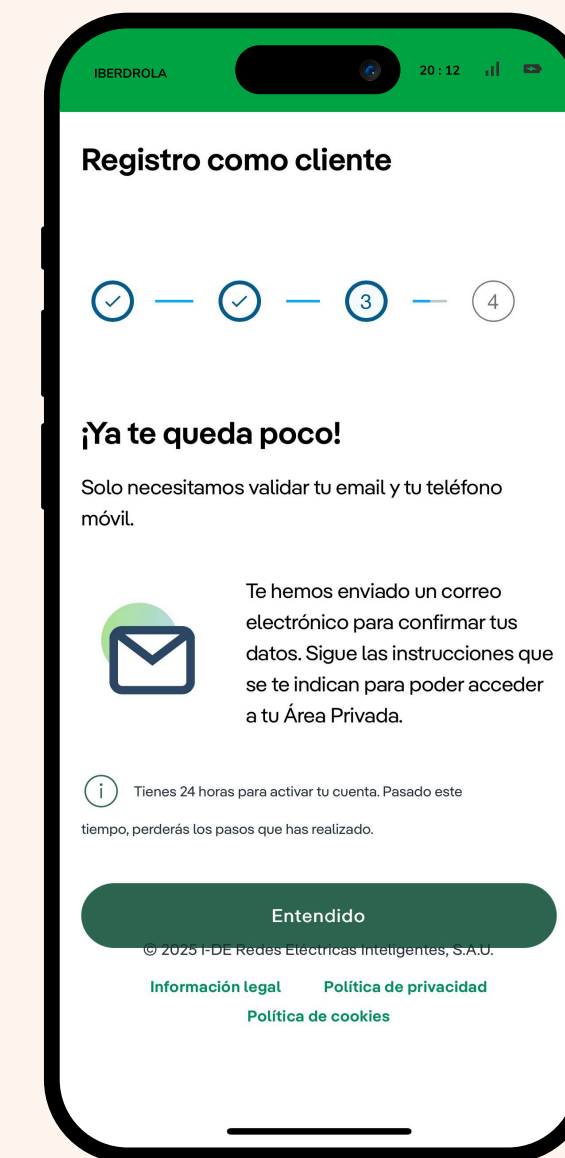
IBERDROLA

20 : 12

Registro como cliente

3

4

¡Ya te queda poco!

Solo necesitamos validar tu email y tu teléfono móvil.

Te hemos enviado un correo electrónico para confirmar tus datos. Sigue las instrucciones que se te indican para poder acceder a tu Área Privada.

i

Tienes 24 horas para activar tu cuenta. Pasado este tiempo, perderás los pasos que has realizado.

Entendido

© 2025 I-DE Redes Eléctricas Inteligentes, S.A.U.

Información legal Política de privacidad

Política de cookies